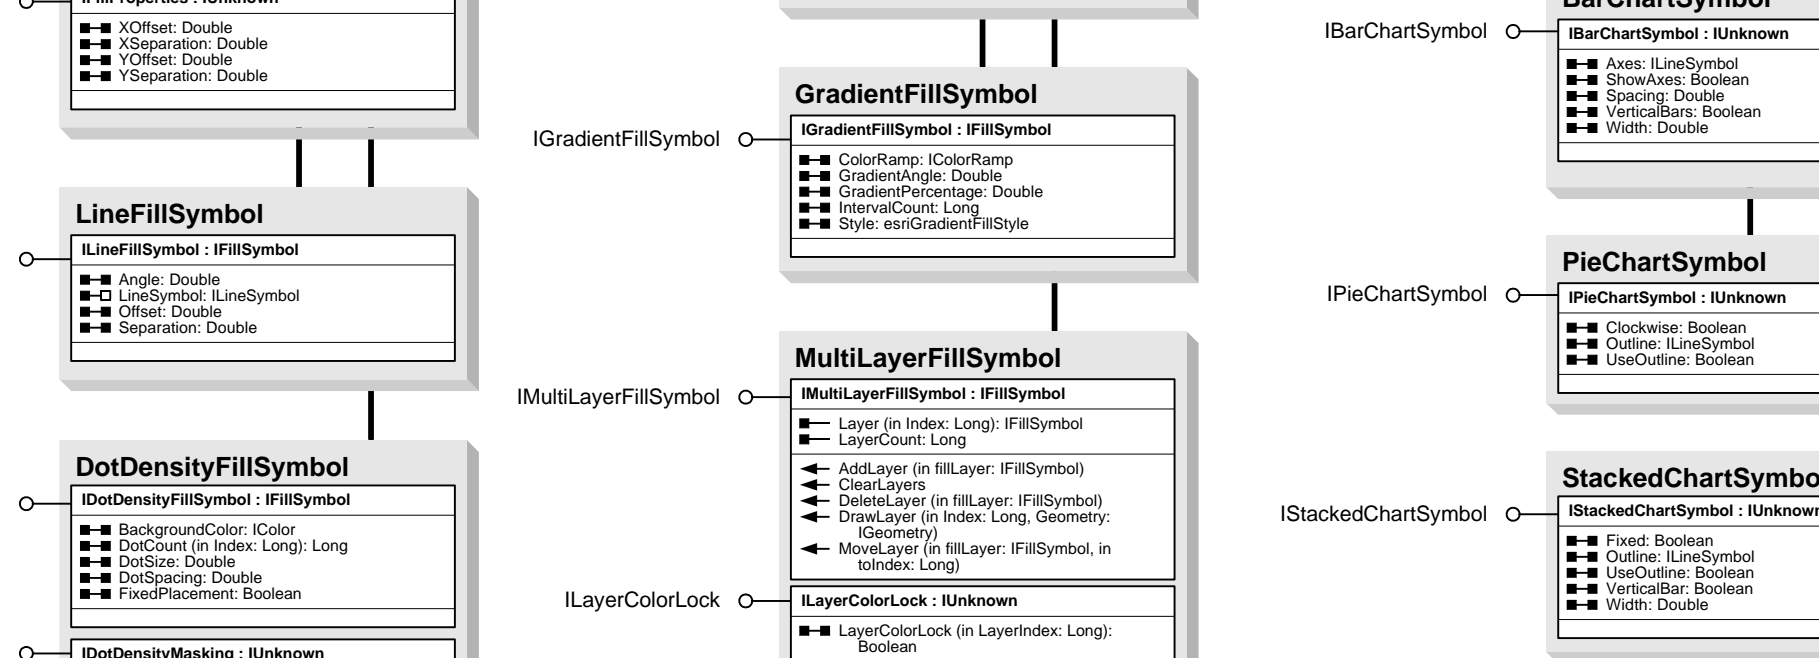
IFillProperties : IUnknown

XOffset: Double
XSeparation: Double
YOffset: Double
YSeparation: Double

LineFillSymbol

ILineFillSymbol : IFillSymbol

Angle: Double
LineSymbol: ILineSymbol
Offset: Double
Separation: Double

DotDensityFillSymbol

IDotDensityFillSymbol : IFillSymbol

BackgroundColor: IColor
DotCount (in Index: Long): Long
DotSize: Double
DotSpacing: Double
FixedPlacement: Boolean

IDotDensityMasking : IUnknown

GradientFillSymbol

IGradientFillSymbol

IGradientFillSymbol : IFillSymbol

ColorRamp: IColorRamp
GradientAngle: Double
GradientPercentage: Double
IntervalCount: Long
Style: esriGradientFillStyle

MultiLayerFillSymbol

IMultiLayerFillSymbol

IMultiLayerFillSymbol : IFillSymbol

Layer (in Index: Long): IFillSymbol
LayerCount: Long

AddLayer (in fillLayer: IFillSymbol)
ClearLayers
DeleteLayer (in fillLayer: IFillSymbol)
DrawLayer (in Index: Long, Geometry: IGeometry)
MoveLayer (in fillLayer: IFillSymbol, in toIndex: Long)

ILayerColorLock

ILayerColorLock : IUnknown

LayerColorLock (in LayerIndex: Long): Boolean

BarChartSymbol

IBarChartSymbol

IBarChartSymbol : IUnknown

Axes: ILineSymbol
ShowAxes: Boolean
Spacing: Double
VerticalBars: Boolean
Width: Double

PieChartSymbol

IPieChartSymbol

IPieChartSymbol : IUnknown

Clockwise: Boolean
Outline: ILineSymbol
UseOutline: Boolean

StackedChartSymbo

IStackedChartSymbol

IStackedChartSymbol : IUnknown

Fixed: Boolean
Outline: ILineSymbol
UseOutline: Boolean
VerticalBar: Boolean
Width: Double